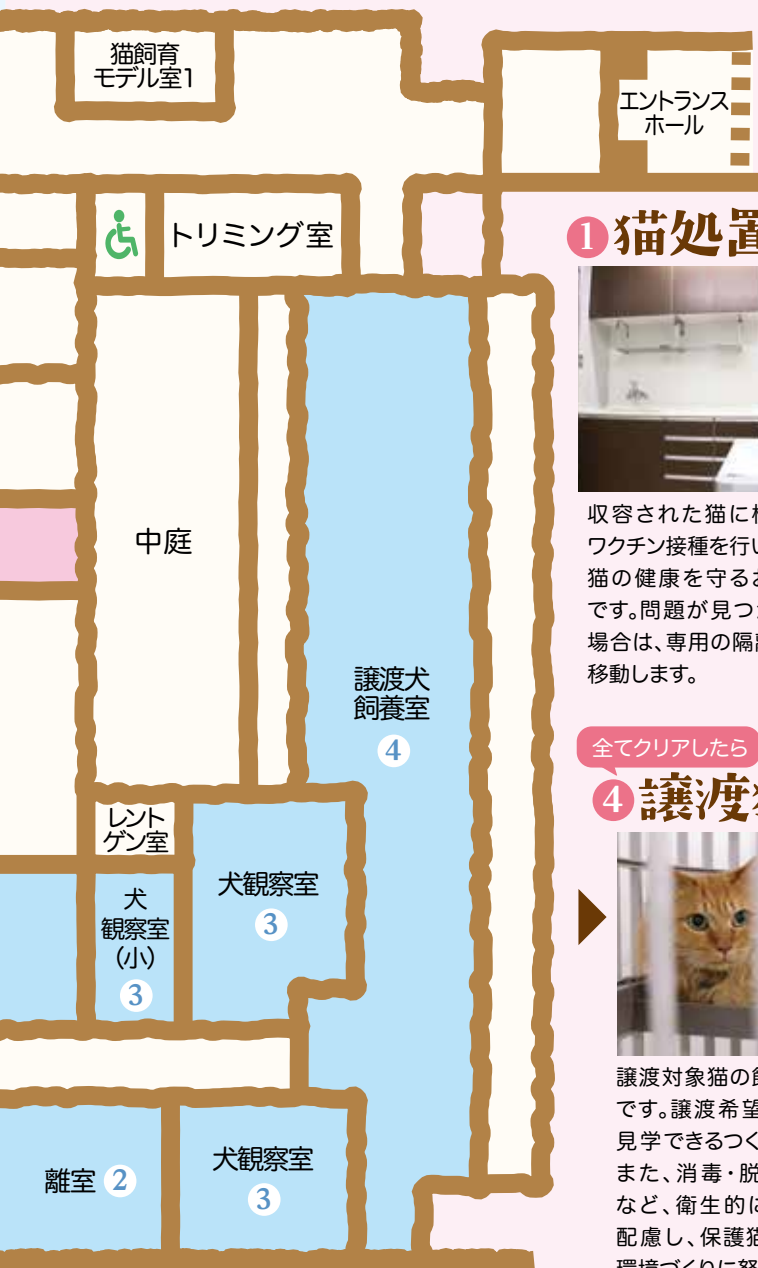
猫飼育
モデル室1

エントランス
ホール

トリミング室

1 猫処置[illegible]

中庭

収容された猫に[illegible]
ワクチン接種を行い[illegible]
猫の健康を守る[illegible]
です。問題が見つ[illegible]
場合は、専用の隔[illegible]
移動します。

譲渡犬
飼養室
4

全てクリアしたら
4 譲渡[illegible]

レント
ゲン室

犬
観察室
(小)
3

犬観察室
3

譲渡対象猫の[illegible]
です。譲渡希望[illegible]
見学できるつく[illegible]
また、消毒・脱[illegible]
など、衛生的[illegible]
配慮し、保護猫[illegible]
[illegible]

離室 2

犬観察室
3